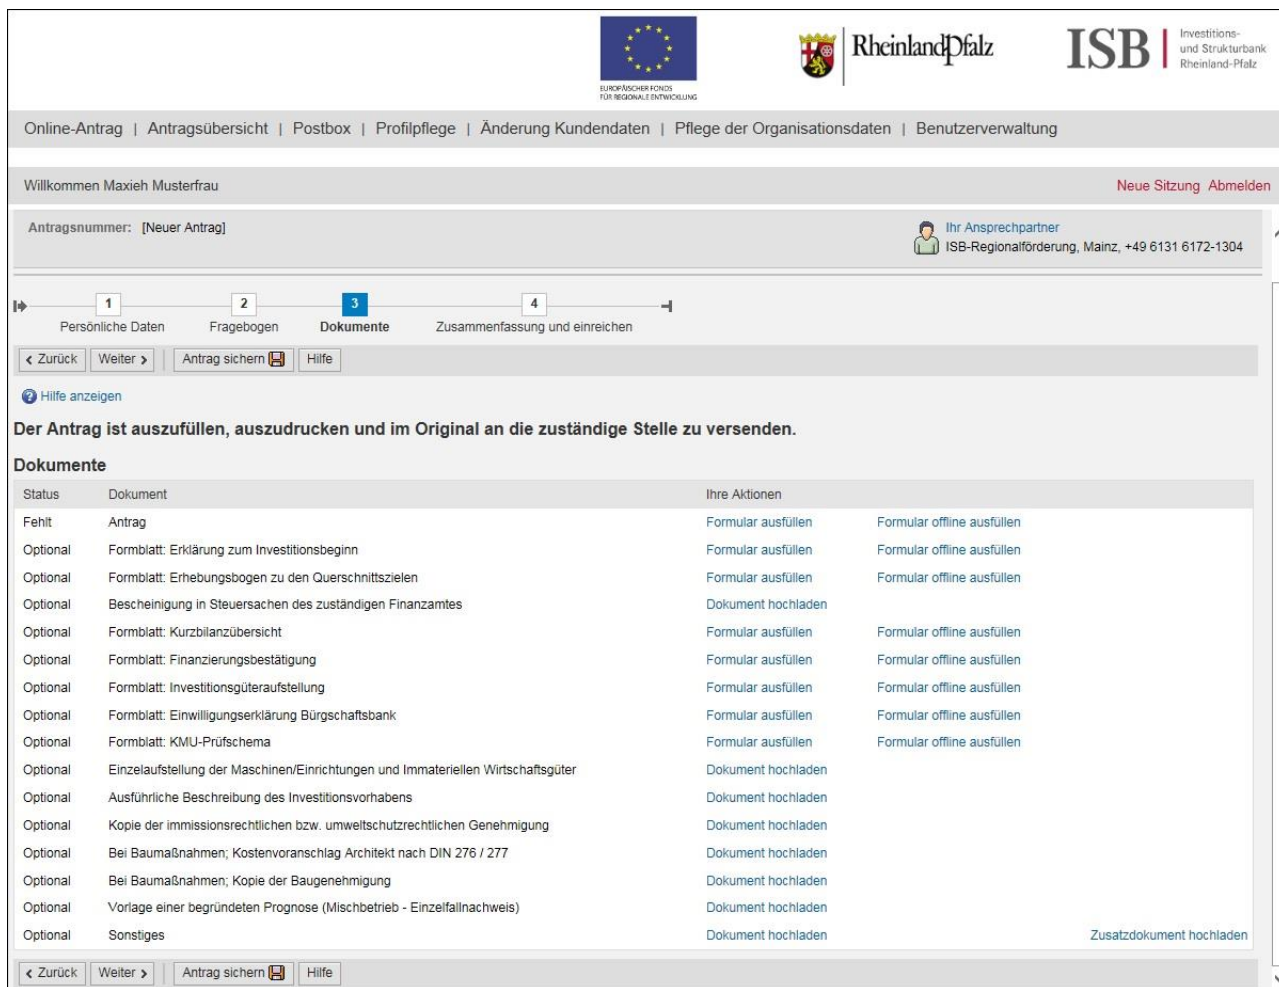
EUROPÄISCHER FONDS FÜR REGIONALE ENTWICKLUNG

RheinlandPfalz

ISB | Investitions- und Strukturbank Rheinland-Pfalz

Online-Antrag | Antragsübersicht | Postbox | Profilpflege | Änderung Kundendaten | Pflege der Organisationsdaten | Benutzerverwaltung

Willkommen Maxieh Musterfrau

Neue Sitzung Abmelden

Antragsnummer: [Neuer Antrag]

Ihr Ansprechpartner
ISB-Regionalförderung, Mainz, +49 6131 6172-1304

1 Persönliche Daten
2 Fragebogen
3 Dokumente
4 Zusammenfassung und einreichen

< Zurück | Weiter > | Antrag sichern | Hilfe

Hilfe anzeigen

Der Antrag ist auszufüllen, auszudrucken und im Original an die zuständige Stelle zu versenden.

Dokumente

| Status | Dokument | Ihre Aktionen | |
|---|---|---|---|
| Fehlt | Antrag | Formular ausfüllen | Formular offline ausfüllen |
| Optional | Formblatt: Erklärung zum Investitionsbeginn | Formular ausfüllen | Formular offline ausfüllen |
| Optional | Formblatt: Erhebungsbogen zu den Querschnittszielen | Formular ausfüllen | Formular offline ausfüllen |
| Optional | Bescheinigung in Steuersachen des zuständigen Finanzamtes | Dokument hochladen | |
| Optional | Formblatt: Kurzbilanzübersicht | Formular ausfüllen | Formular offline ausfüllen |
| Optional | Formblatt: Finanzierungsbestätigung | Formular ausfüllen | Formular offline ausfüllen |
| Optional | Formblatt: Investitionsgüteraufstellung | Formular ausfüllen | Formular offline ausfüllen |
| Optional | Formblatt: Einwilligungserklärung Bürgschaftsbank | Formular ausfüllen | Formular offline ausfüllen |
| Optional | Formblatt: KMU-Prüfschema | Formular ausfüllen | Formular offline ausfüllen |
| Optional | Einzelaufstellung der Maschinen/Einrichtungen und Immateriellen Wirtschaftsgüter | Dokument hochladen | |
| Optional | Ausführliche Beschreibung des Investitionsvorhabens | Dokument hochladen | |
| Optional | Kopie der immissionsrechtlichen bzw. umweltschutzrechtlichen Genehmigung | Dokument hochladen | |
| Optional | Bei Baumaßnahmen; Kostenvoranschlag Architekt nach DIN 276 / 277 | Dokument hochladen | |
| Optional | Bei Baumaßnahmen; Kopie der Baugenehmigung | Dokument hochladen | |
| Optional | Vorlage einer begründeten Prognose (Mischbetrieb - Einzelfallnachweis) | Dokument hochladen | |
| Optional | Sonstiges | Dokument hochladen | Zusatzdokument hochladen |

< Zurück | Weiter > | Antrag sichern | Hilfe